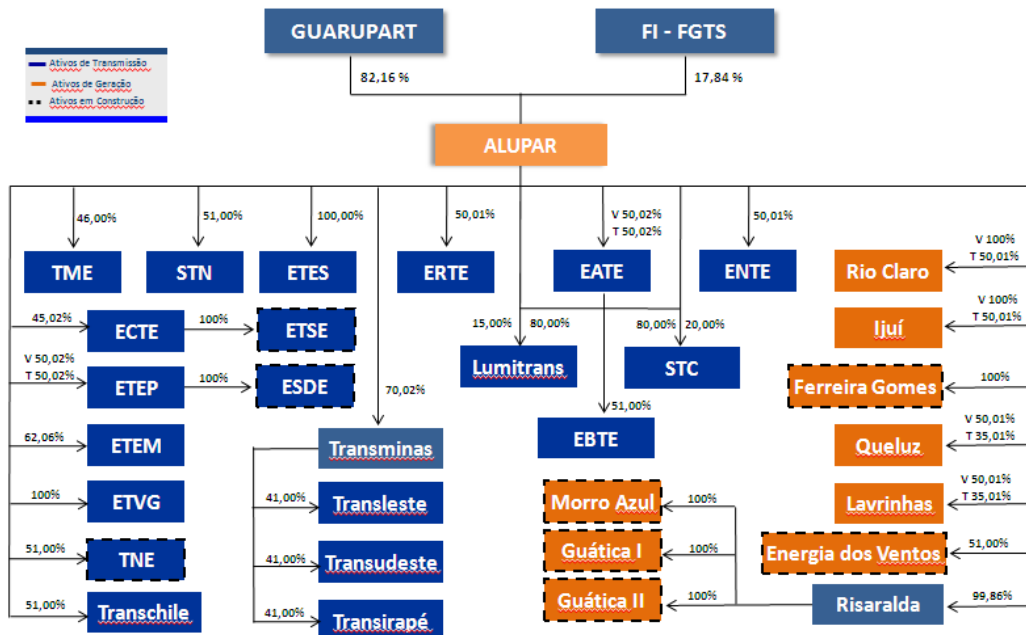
GUARUPART

FI - FGTS

Ativos de Transmissão
Ativos de Geração
Ativos em Construção

82,16 %

17,84 %

ALUPAR

46,00%

51,00%

100,00%

50,01%

V 50,02%
T 50,02%

50,01%

TME

STN

ETES

ERTE

EATE

ENTE

V 100%
T 50,01%

Rio Claro

45,02%

ECTE

100%

ETSE

15,00%

80,00%

80,00%

20,00%

V 100%
T 50,01%

Ijuí

V 50,02%
T 50,02%

ETEP

100%

ESDE

70,02%

Lumitrans

STC

100%

Ferreira Gomes

51,00%

62,06%

ETEM

Transminas

EBTE

V 50,01%
T 35,01%

Queluz

100%

ETVG

41,00%

Transleste

V 50,01%
T 35,01%

Lavrinhas

Morro Azul

100%

51,00%

TNE

41,00%

Transudeste

Guática I

100%

Energia dos Ventos

51,00%

51,00%

Transchile

41,00%

Transirapé

Guática II

100%

Risaralda

99,86%